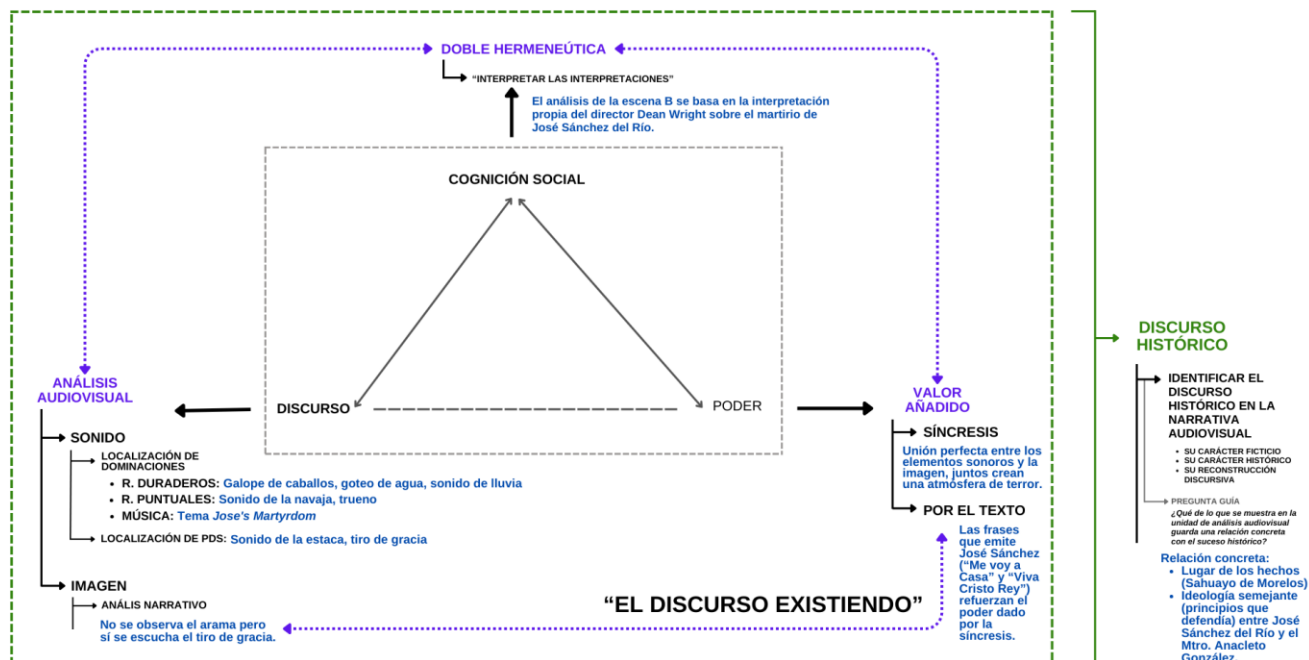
DOBLE HERMENEÚTICA

"INTERPRETAR LAS INTERPRETACIONES"

El análisis de la escena B se basa en la interpretación propia del director Dean Wright sobre el martirio de José Sánchez del Río.

COGNICIÓN SOCIAL

DISCURSO

PODER

ANÁLISIS AUDIOVISUAL

SONIDO

LOCALIZACIÓN DE DOMINACIONES

• R. DURADEROS: Galope de caballos, goteo de agua, sonido de lluvia
• R. PUNTUALES: Sonido de la navaja, trueno
• MÚSICA: Tema *Jose's Martyrdom*

LOCALIZACIÓN DE PDS: Sonido de la estaca, tiro de gracia

IMAGEN

ANÁLIS NARRATIVO

No se observa el arama pero sí se escucha el tiro de gracia.

"EL DISCURSO EXISTIENDO"

VALOR AÑADIDO

SÍNCRESIS

Unión perfecta entre los elementos sonoros y la imagen, juntos crean una atmósfera de terror.

POR EL TEXTO

Las frases que emite José Sánchez ("Me voy a Casa" y "Viva Cristo Rey") refuerzan el poder dado por la síncresis.

DISCURSO HISTÓRICO

IDENTIFICAR EL DISCURSO HISTÓRICO EN LA NARRATIVA AUDIOVISUAL

• SU CARÁCTER FICTICIO
• SU CARÁCTER HISTÓRICO
• SU RECONSTRUCCIÓN DISCURSIVA

PREGUNTA GUÍA

¿Qué de lo que se muestra en la unidad de análisis audiovisual guarda una relación concreta con el suceso histórico?

Relación concreta:
• Lugar de los hechos (Sahuayo de Morelos)
• Ideología semejante (principios que defendía) entre José Sánchez del Río y el Mtro. Anacleto González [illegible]